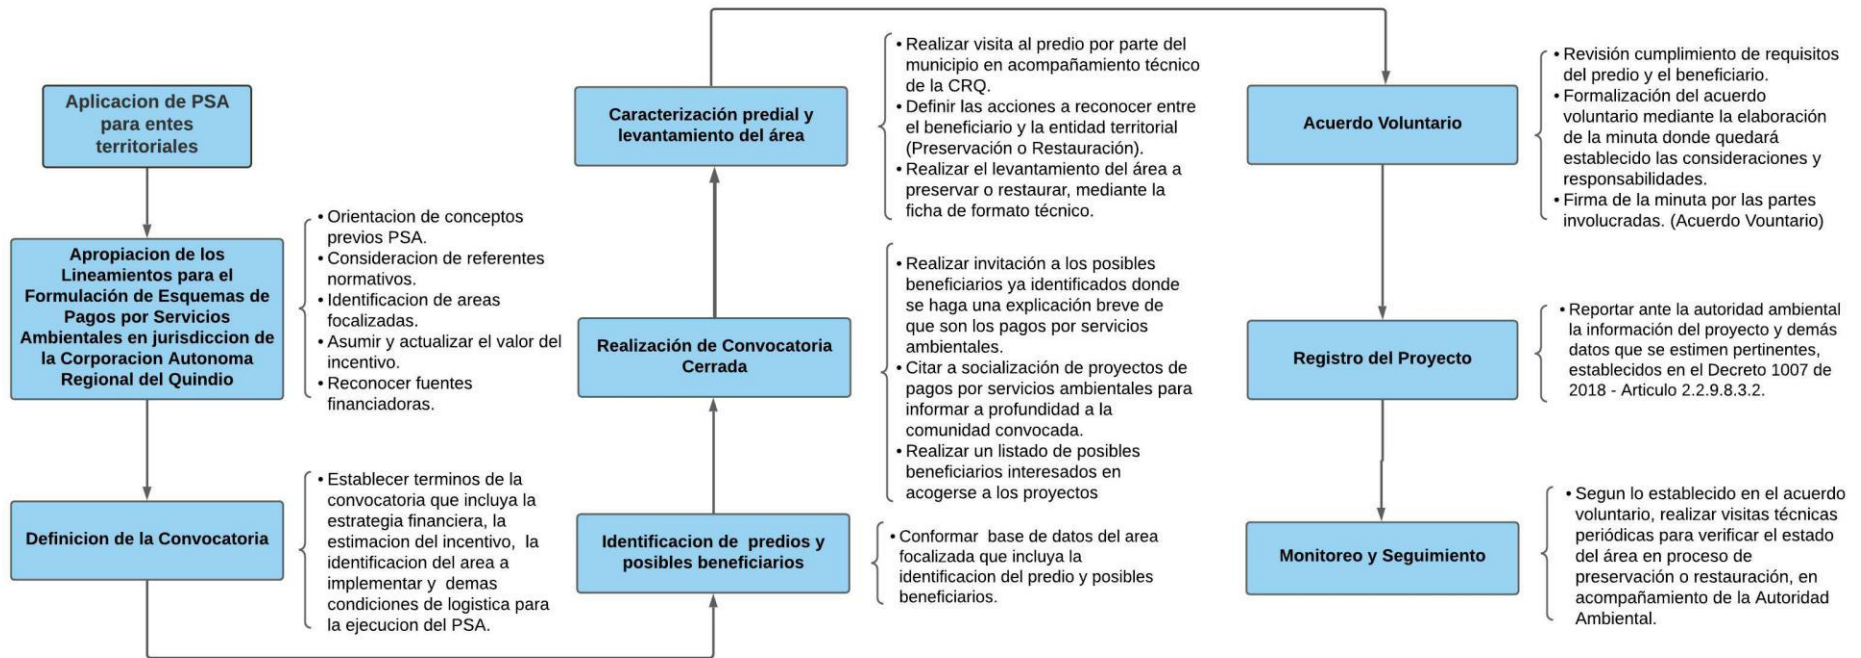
Aplicacion de PSA para entes territoriales

Apropiacion de los Lineamientos para el Formulación de Esquemas de Pagos por Servicios Ambientales en jurisdiccion de la Corporacion Autonoma Regional del Quindio

• Orientacion de conceptos previos PSA.
• Consideracion de referentes normativos.
• Identificacion de areas focalizadas.
• Asumir y actualizar el valor del incentivo.
• Reconocer fuentes financiadoras.

Definicion de la Convocatoria

• Establecer terminos de la convocatoria que incluya la estrategia financiera, la estimacion del incentivo, la identificacion del area a implementar y demas condiciones de logistica para la ejecucion del PSA.

Identificacion de predios y posibles beneficiarios

• Conformar base de datos del area focalizada que incluya la identificacion del predio y posibles beneficiarios.

Realización de Convocatoria Cerrada

• Realizar invitación a los posibles beneficiarios ya identificados donde se haga una explicación breve de que son los pagos por servicios ambientales.
• Citar a socialización de proyectos de pagos por servicios ambientales para informar a profundidad a la comunidad convocada.
• Realizar un listado de posibles beneficiarios interesados en acogerse a los proyectos

Caracterización predial y levantamiento del área

• Realizar visita al predio por parte del municipio en acompañamiento técnico de la CRQ.
• Definir las acciones a reconocer entre el beneficiario y la entidad territorial (Preservación o Restauración).
• Realizar el levantamiento del área a preservar o restaurar, mediante la ficha de formato técnico.

Acuerdo Voluntario

• Revisión cumplimiento de requisitos del predio y el beneficiario.
• Formalización del acuerdo voluntario mediante la elaboración de la minuta donde quedará establecido las consideraciones y responsabilidades.
• Firma de la minuta por las partes involucradas. (Acuerdo Vountario)

Registro del Proyecto

• Reportar ante la autoridad ambiental la información del proyecto y demás datos que se estimen pertinentes, establecidos en el Decreto 1007 de 2018 - Articulo 2.2.9.8.3.2.

Monitoreo y Seguimiento

• Segun lo establecido en el acuerdo voluntario, realizar visitas técnicas periódicas para verificar el estado del área en proceso de preservación o restauración, en acompañamiento de la Autoridad Ambiental.